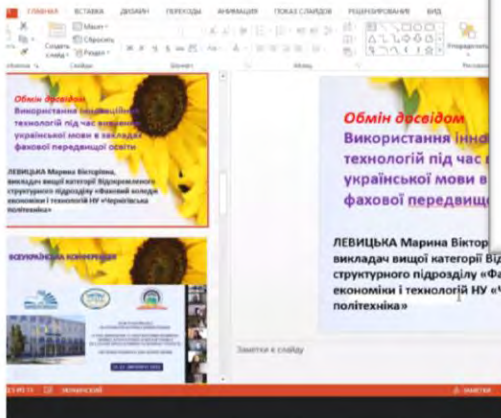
ГЛАВНАЯ ВСТАВКА ДИЗАЙН ПЕРЕХОДЫ АНИМАЦИЯ ПОКАЗ СЛАЙДОВ РЕЦЕНЗИРОВАНИЕ ВИД

Макет
Сбросить
Создать слайд
Раздел

Слайды Абзац

Упорядочить

Обмін досвідом
Використання інноваційних технологій під час вивчення української мови в закладах фахової передвищої освіти

ЛЕВИЦЬКА Марина Вікторівна, викладач вищої категорії Відокремленого структурного підрозділу «Фаховий коледж економіки і технологій НУ «Чернігівська політехніка»

ВСЕУКРАЇНСЬКА КОНФЕРЕНЦІЯ

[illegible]

Обмін досвідом
Використання інно
технологій під час
української мови в
фахової передвищ

ЛЕВИЦЬКА Марина Віктор
викладач вищої категорії Від
структурного підрозділу «Фа
економіки і технологій НУ «Ч
політехніка»

Заметки к слайду

СЛАЙД 1 ИЗ 11 УКРАИНСКИЙ ЗАМЕТКИ